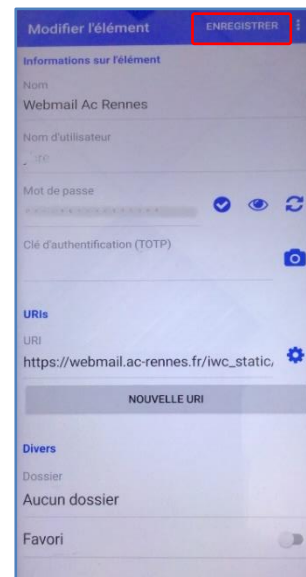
Modifier l'élément
ENREGISTRER

Informations sur l'élément

Nom
Webmail Ac Rennes

Nom d'utilisateur
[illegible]

Mot de passe
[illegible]

Clé d'authentification (TOTP)

URIs

URI
https://webmail.ac-rennes.fr/iwc_static/

NOUVELLE URI

Divers

Dossier
Aucun dossier

Favori